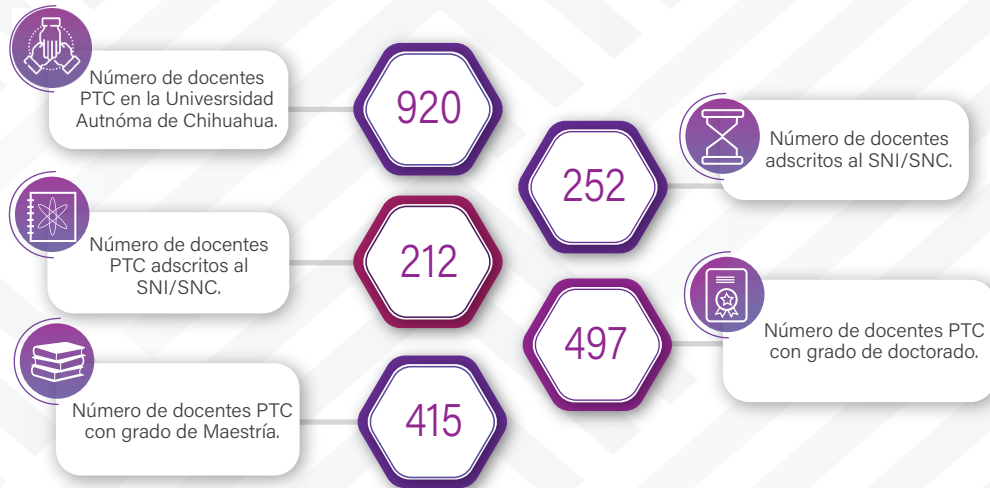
Número de docentes PTC en la Univesrsidad Autnóma de Chihuahua.

920

252

Número de docentes adscritos al SNI/SNC.

Número de docentes PTC adscritos al SNI/SNC.

212

497

Número de docentes PTC con grado de doctorado.

Número de docentes PTC con grado de Maestría.

415